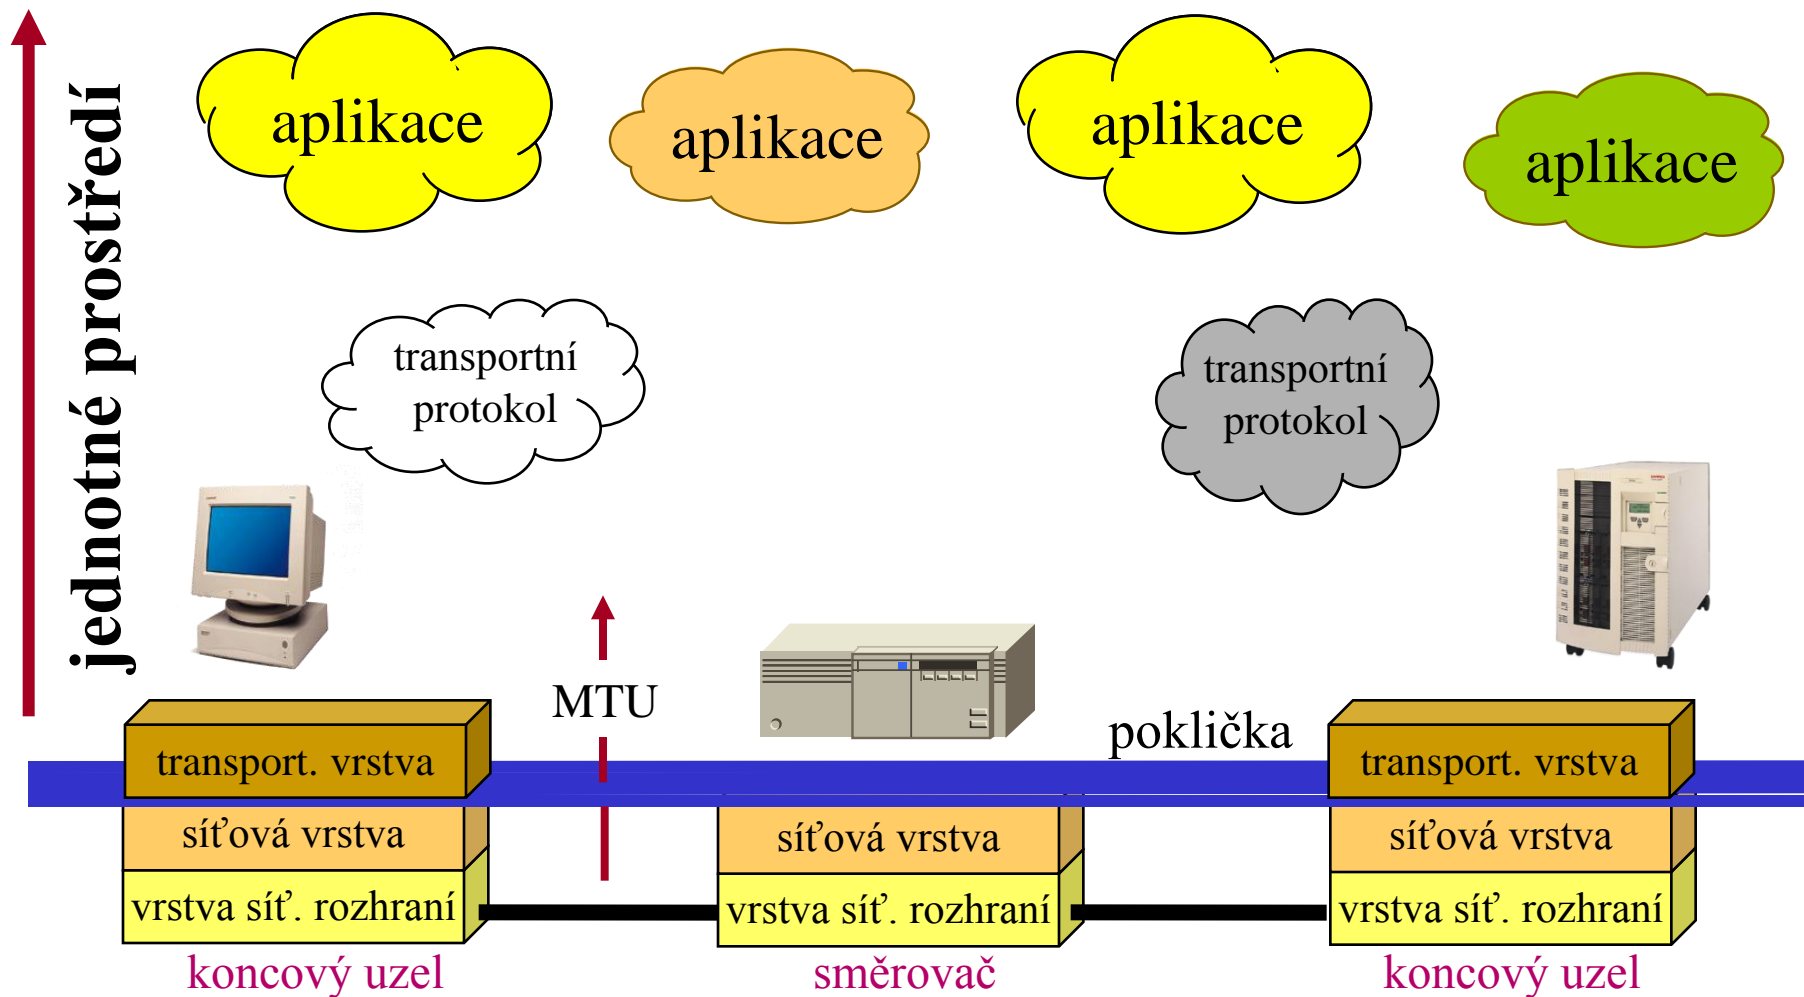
jednotné prostředí

aplikace

aplikace

aplikace

aplikace

transportní protokol

transportní protokol

MTU

poklička

transport. vrstva

síťová vrstva

vrstva síť. rozhraní

koncový uzel

síťová vrstva

vrstva síť. rozhraní

směrovač

transport. vrstva

síťová vrstva

vrstva síť. rozhraní

koncový uzel